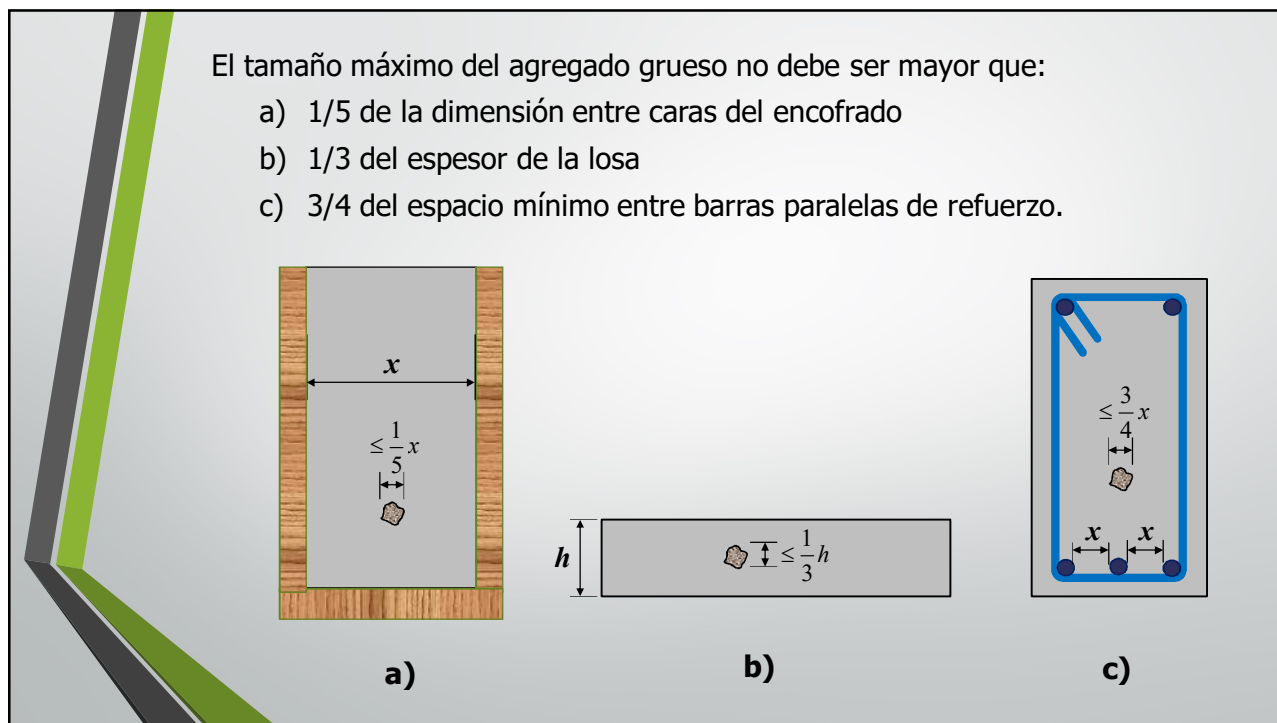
El tamaño máximo del agregado grueso no debe ser mayor que:

a) 1/5 de la dimensión entre caras del encofrado

b) 1/3 del espesor de la losa

c) 3/4 del espacio mínimo entre barras paralelas de refuerzo.

$x$

$\leq \frac{1}{5}x$

$h$

$\leq \frac{1}{3}h$

$\leq \frac{3}{4}x$

$x$ $x$

a)

b)

c)